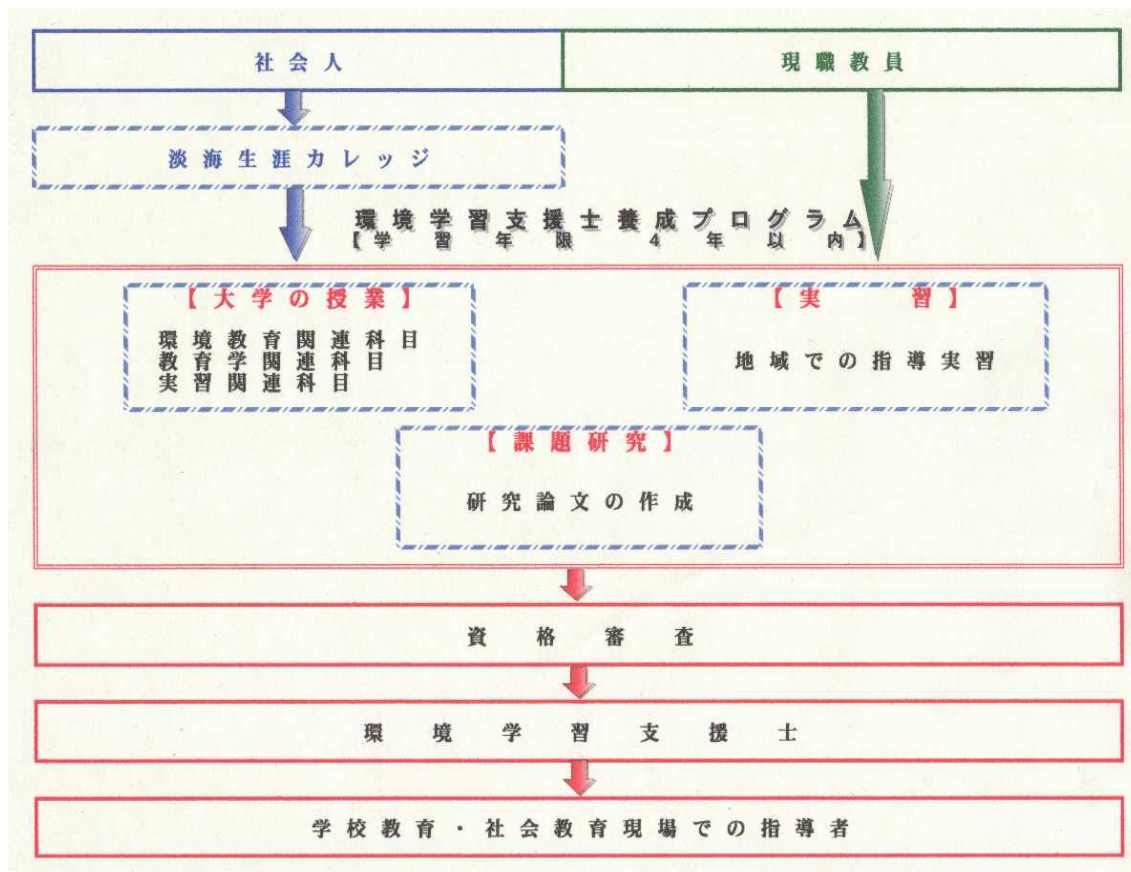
社会人

現職教員

淡海生涯カレッジ

環境学習支援士養成プログラム
【学習年限4年以内】

【大学の授業】
環境教育関連科目
教育学関連科目
実習関連科目

【実習】
地域での指導実習

【課題研究】
研究論文の作成

資格審査

環境学習支援士

学校教育・社会教育現場での指導者